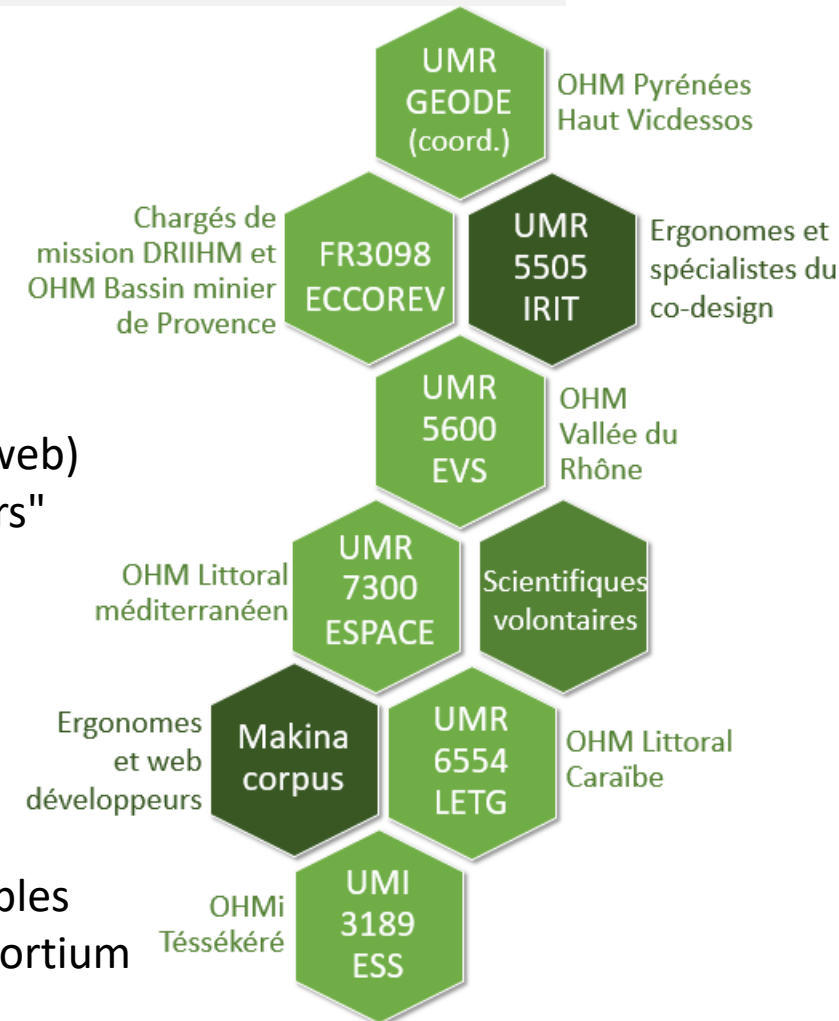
UMR GEODE (coord.)

OHM Pyrénées Haut Vicdessos

Chargés de mission DRIIHM et OHM Bassin minier de Provence

FR3098 ECCOREV

UMR 5505 IRIT

Ergonomes et spécialistes du co-design

UMR 5600 EVS

OHM Vallée du Rhône

web)

rs"

OHM Littoral méditerranéen

UMR 7300 ESPACE

Scientifiques volontaires

Ergonomes et web développeurs

Makina corpus

UMR 6554 LETG

OHM Littoral Caraïbe

bles

ortium

OHMi Tësśékéré

UMI 3189 ESS